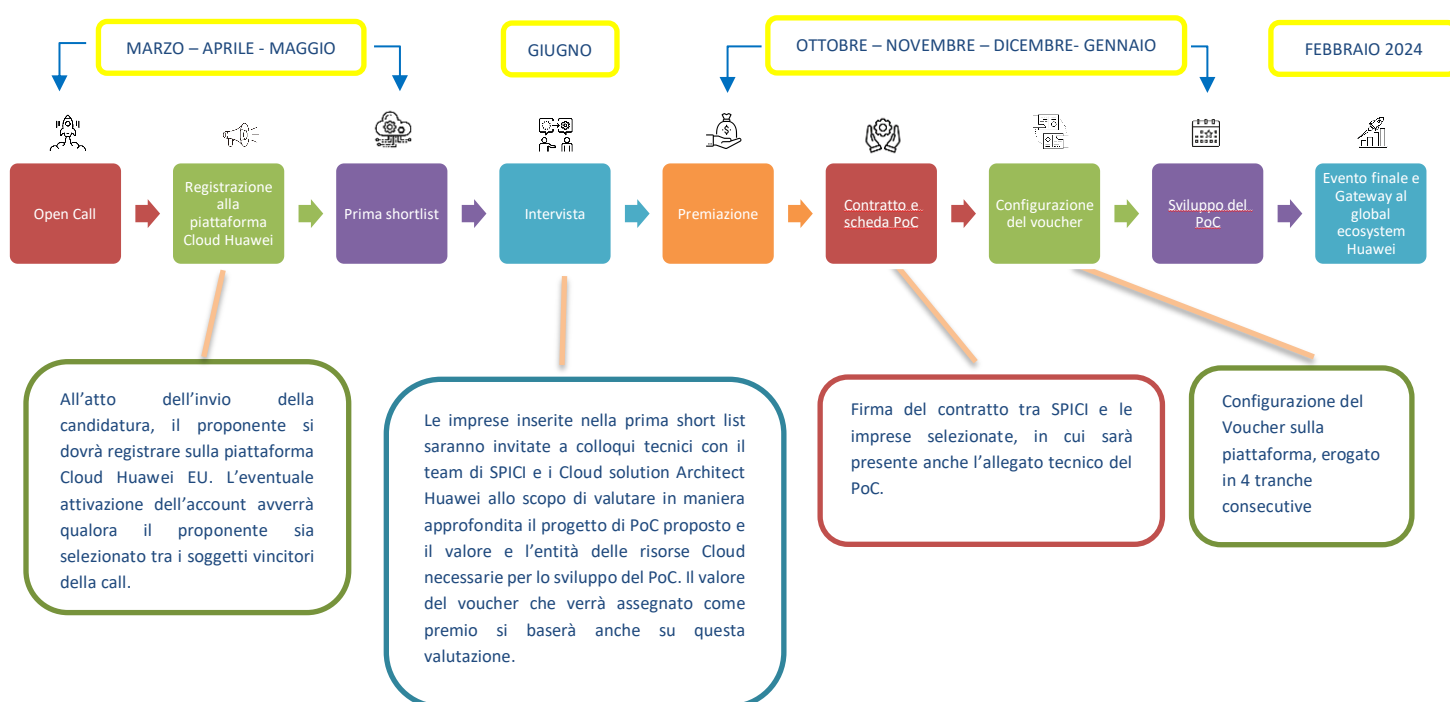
MARZO – APRILE - MAGGIO

GIUGNO

OTTOBRE – NOVEMBRE – DICEMBRE- GENNAIO

FEBBRAIO 2024

Open Call

Registrazione alla piattaforma Cloud Huawei

Prima shortlist

Intervista

Premiazione

Contratto e scheda PoC

Configurazione del voucher

Sviluppo del PoC

Evento finale e Gateway al global ecosystem Huawei

All'atto dell'invio della candidatura, il proponente si dovrà registrare sulla piattaforma Cloud Huawei EU. L'eventuale attivazione dell'account avverrà qualora il proponente sia selezionato tra i soggetti vincitori della call.

Le imprese inserite nella prima short list saranno invitate a colloqui tecnici con il team di SPICI e i Cloud solution Architect Huawei allo scopo di valutare in maniera approfondita il progetto di PoC proposto e il valore e l'entità delle risorse Cloud necessarie per lo sviluppo del PoC. Il valore del voucher che verrà assegnato come premio si baserà anche su questa valutazione.

Firma del contratto tra SPICI e le imprese selezionate, in cui sarà presente anche l'allegato tecnico del PoC.

Configurazione del Voucher sulla piattaforma, erogato in 4 tranche consecutive